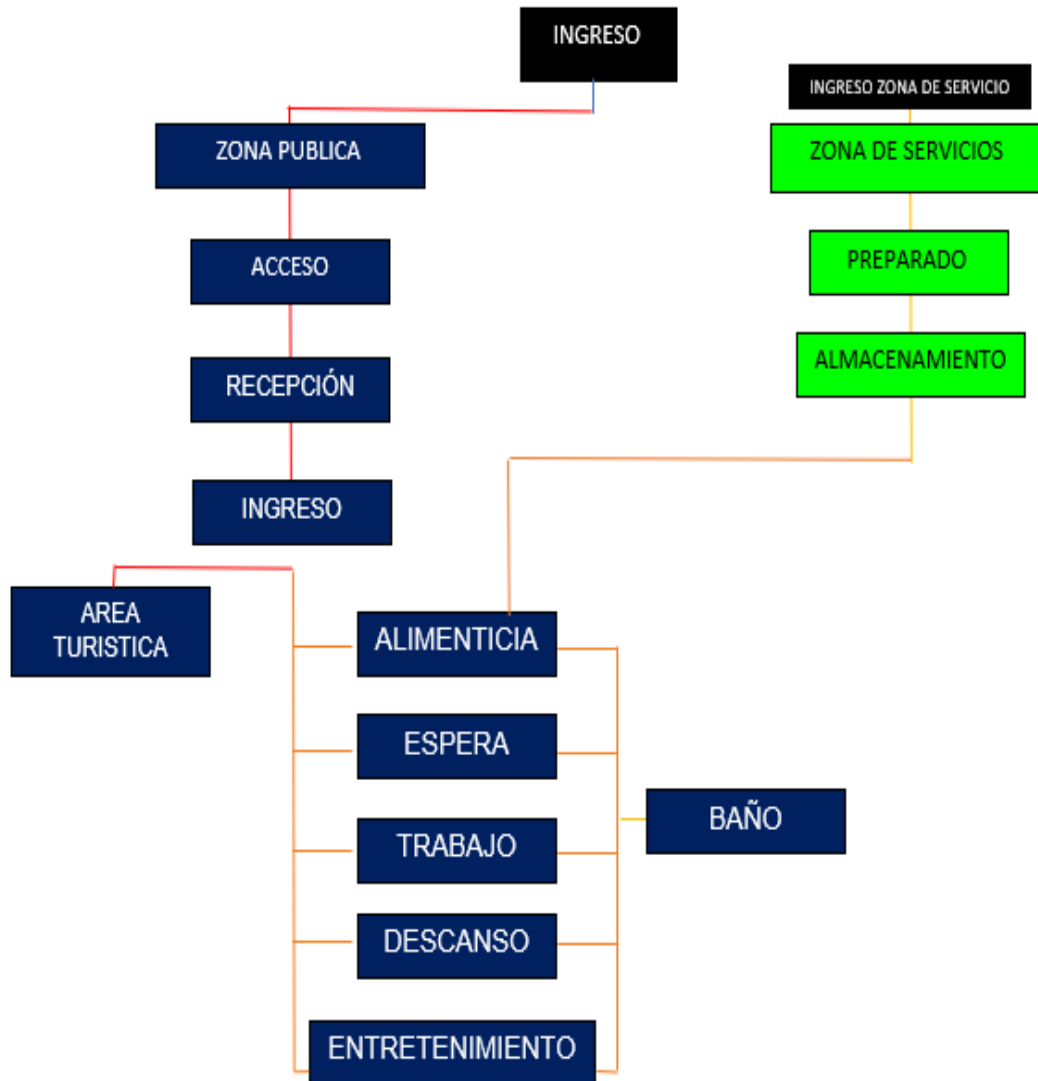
INGRESO

ZONA PUBLICA

ACCESO

RECEPCIÓN

INGRESO

INGRESO ZONA DE SERVICIO

ZONA DE SERVICIOS

PREPARADO

ALMACENAMIENTO

AREA TURISTICA

ALIMENTICIA

ESPERA

TRABAJO

DESCANSO

ENTRETENIMIENTO

BAÑO